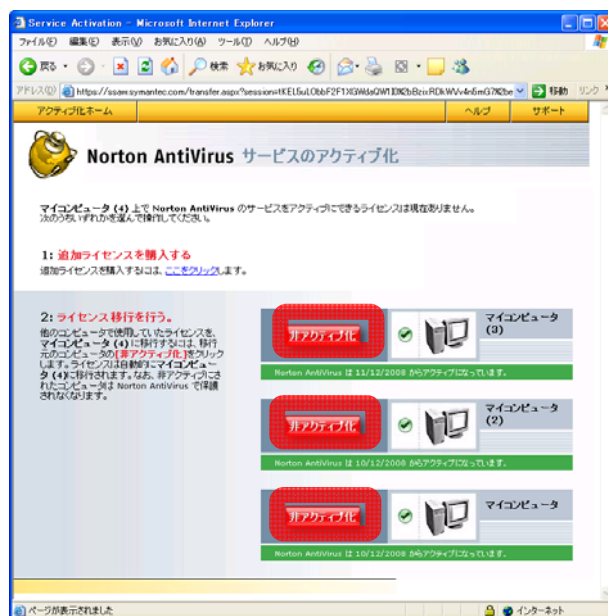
Service Activation - Microsoft Internet Explorer

ファイル(F) 編集(E) 表示(V) お気に入り(A) ツール(T) ヘルプ(H)

戻る 検索 お気に入り

アドレス(D) https://ssaw.symantec.com/transfer.aspx?session=tKEL6uLObbF2F1XGWdaQW1I0%2bBzixRDkWVv4n6mG7%2be 移動 リンク

アクティブ化ホーム ヘルプ サポート

Norton AntiVirus サービスのアクティブ化

マイコンピュータ (4) 上で Norton AntiVirus のサービスをアクティブにできるライセンスは現在ありません。次のうちいずれかを選んで操作してください。

1: 追加ライセンスを購入する

追加ライセンスを購入するには、ここをクリックします。

2: ライセンス移行を行う。

他のコンピュータで使用していたライセンスを、マイコンピュータ (4) に移行するには、移行元のコンピュータの[非アクティブ化]をクリックします。ライセンスは自動的にマイコンピュータ (4)に移行されます。なお、非アクティブにされたコンピュータは Norton AntiVirus で保護されなくなります。

非アクティブ化 マイコンピュータ (3)
Norton AntiVirus は 11/12/2008 からアクティブになっています。

非アクティブ化 マイコンピュータ (2)
Norton AntiVirus は 10/12/2008 からアクティブになっています。

非アクティブ化 マイコンピュータ
Norton AntiVirus は 10/12/2008 からアクティブになっています。

ページが表示されました インターネット